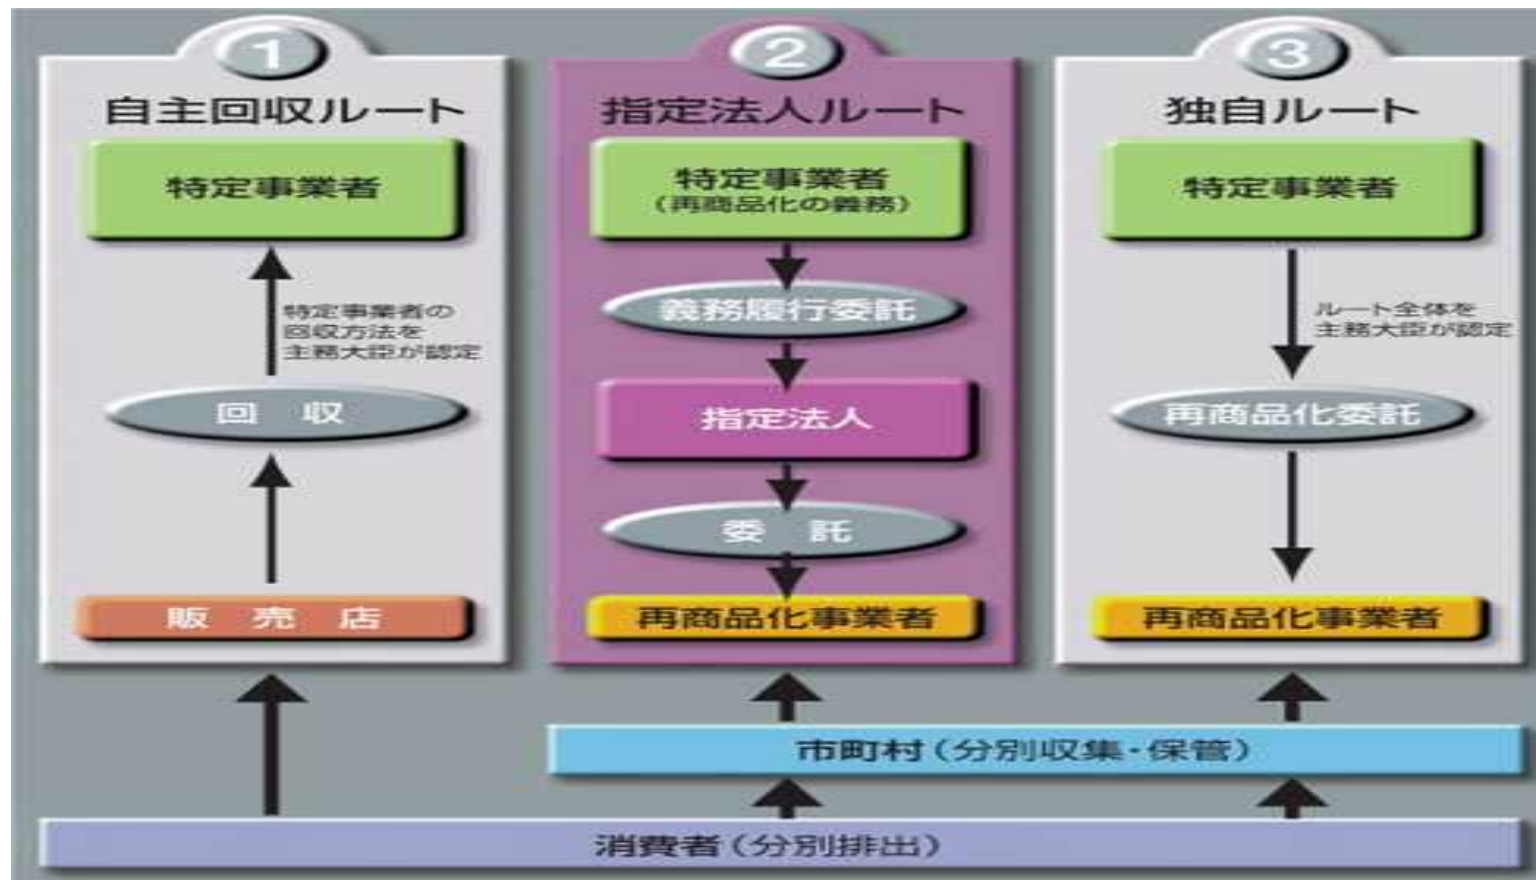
1
自主回収ルート

特定事業者

特定事業者の回収方法を主務大臣が認定

回　収

販　売　店

2
指定法人ルート

特定事業者
（再商品化の義務）

義務履行委託

指定法人

委　託

再商品化事業者

3
独自ルート

特定事業者

ルート全体を主務大臣が認定

再商品化委託

再商品化事業者

市町村（分別収集・保管）

消費者（分別排出）